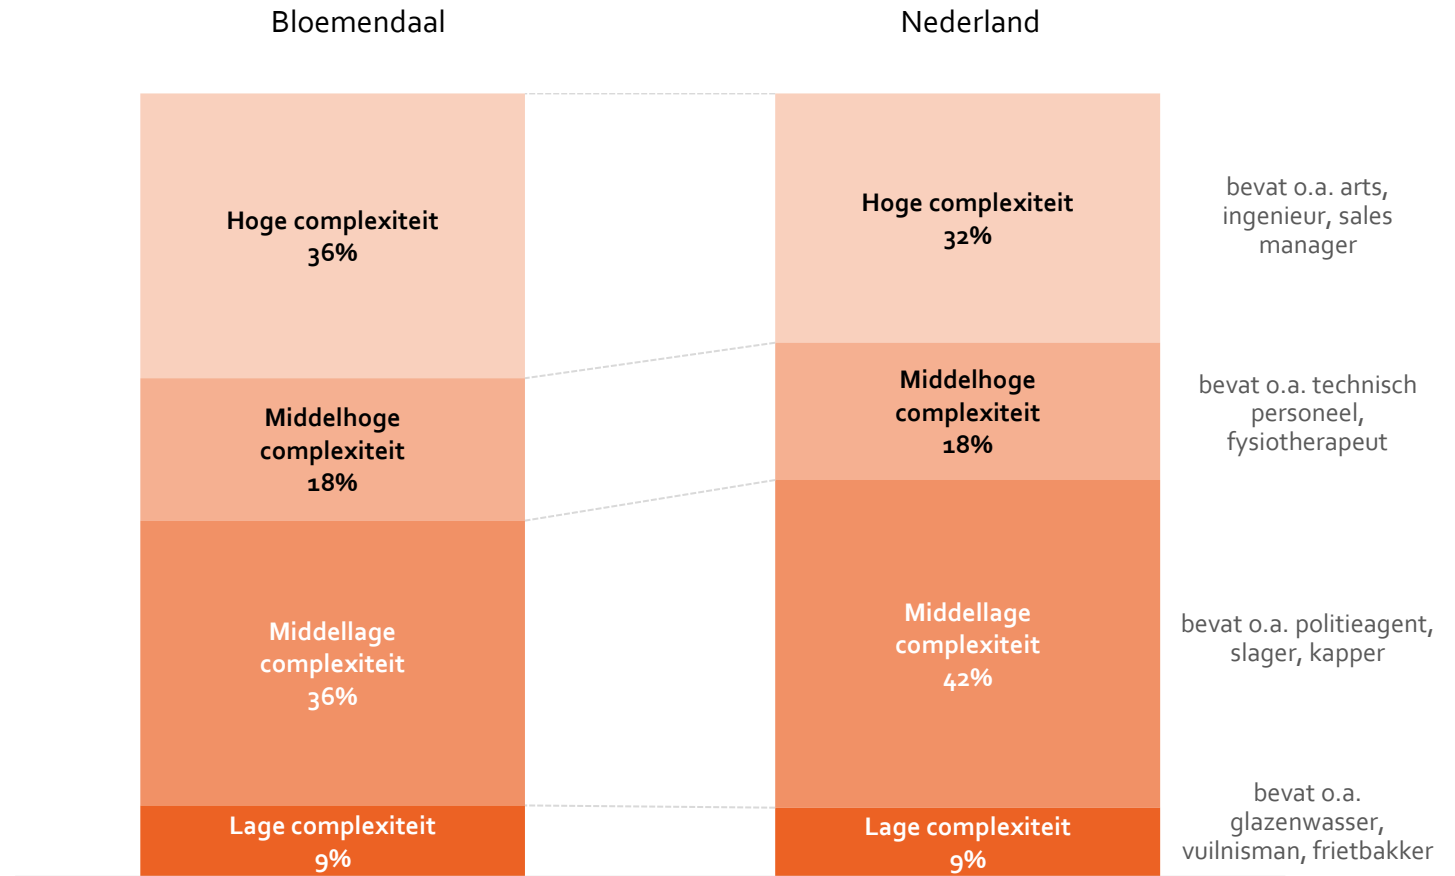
Bloemendaal

Nederland

Hoge complexiteit
36%

Middelhoge complexiteit
18%

Middellage complexiteit
36%

Lage complexiteit
9%

Hoge complexiteit
32%

Middelhoge complexiteit
18%

Middellage complexiteit
42%

Lage complexiteit
9%

bevat o.a. arts, ingenieur, sales manager

bevat o.a. technisch personeel, fysiotherapeut

bevat o.a. politieagent, slager, kapper

bevat o.a. glazenwasser, vuilnisman, frietbakker